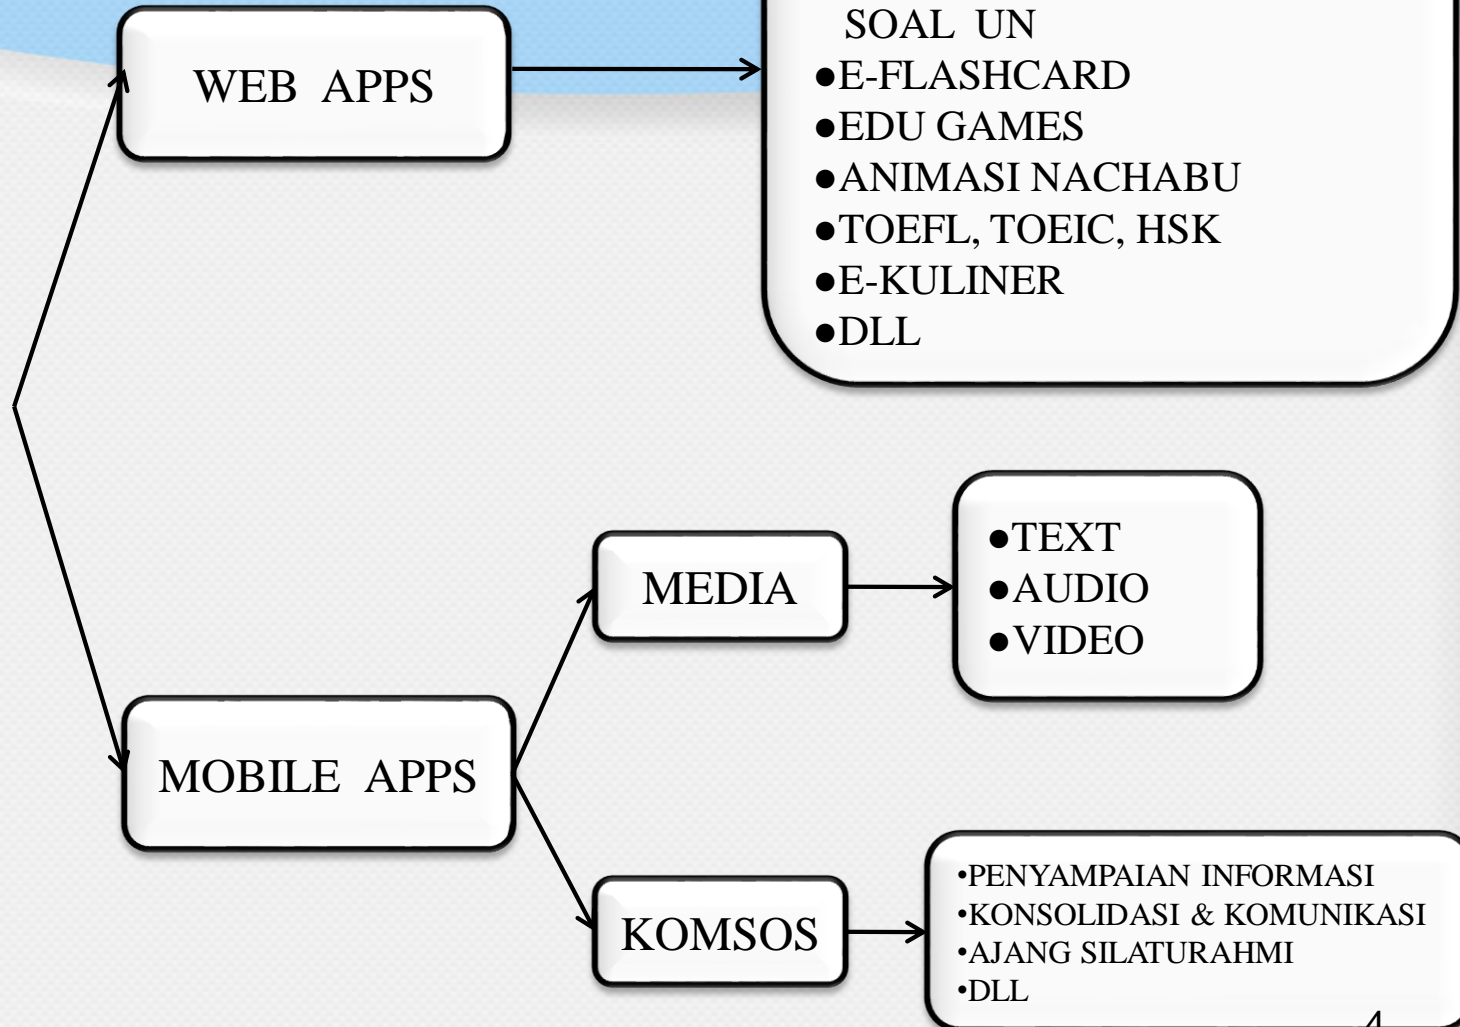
WEB APPS

SOAL UN
●E-FLASHCARD
●EDU GAMES
●ANIMASI NACHABU
●TOEFL, TOEIC, HSK
●E-KULINER
●DLL

MEDIA

●TEXT
●AUDIO
●VIDEO

MOBILE APPS

KOMSOS

•PENYAMPAIAN INFORMASI
•KONSOLIDASI & KOMUNIKASI
•AJANG SILATURAHMI
•DLL